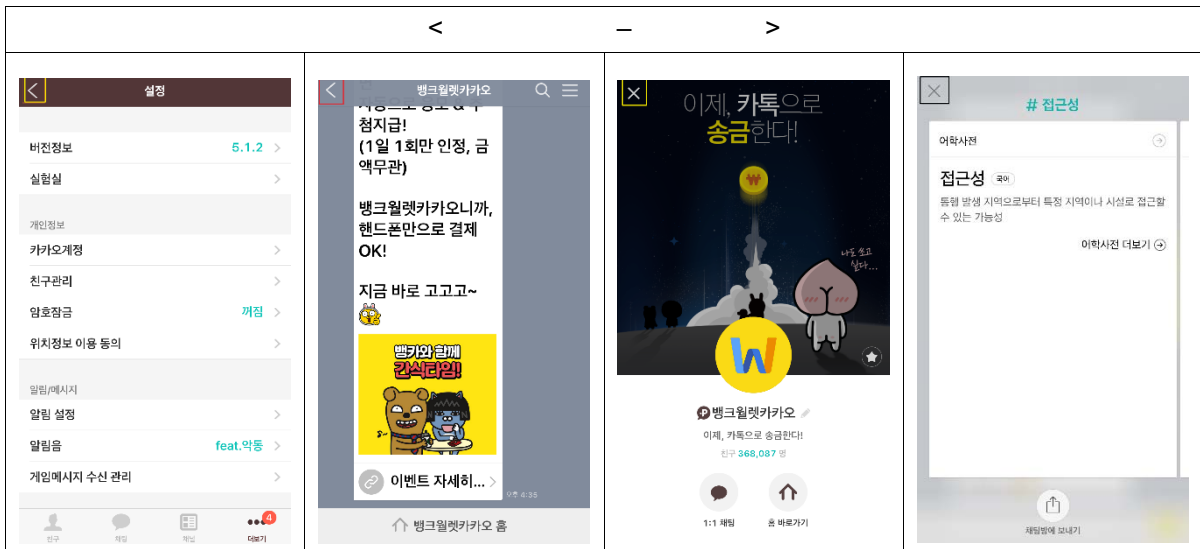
| < – > | | | |
|---|---|---|---|
| 설정 버전정보 5.1.2 실험실 개인정보 카카오계정 친구관리 암호잠금 꺼짐 위치정보 이용 동의 알림/메시지 알림 설정 알림음 feat.악동 게임메시지 수신 관리 친구 채팅 채널 더보기 4 | 뱅크월렛카카오 첨지급! (1일 1회만 인정, 금액무관) 뱅크월렛카카오니까, 핸드폰만으로 결제 OK! 지금 바로 고고고~ 뱅카와 함께 간식타임! 이벤트 자세히... 오후 4:35 뱅크월렛카카오 홈 | 이제, 카톡으로 송금한다! 나도 쏘고 싶다... 뱅크월렛카카오 이제, 카톡으로 송금한다! 친구 368,037 명 1:1 채팅 홈 바로가기 | # 접근성 어학사전 접근성 국어 특별 발생 지역으로부터 특정 지역이나 시설로 접근할 수 있는 가능성 어학사전 더보기 채팅방에 보내기 |